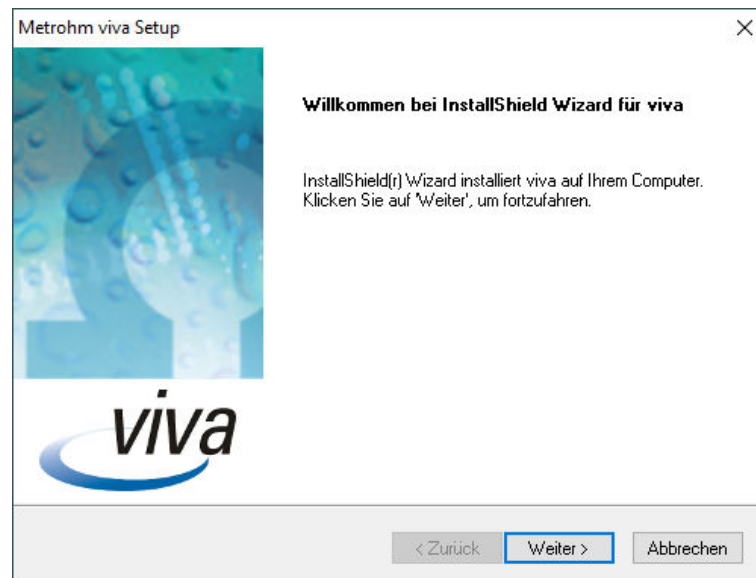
Metrohm viva Setup

×

viva

Willkommen bei InstallShield Wizard für viva

InstallShield(r) Wizard installiert viva auf Ihrem Computer. Klicken Sie auf 'Weiter', um fortzufahren.

< Zurück

Weiter >

Abbrechen